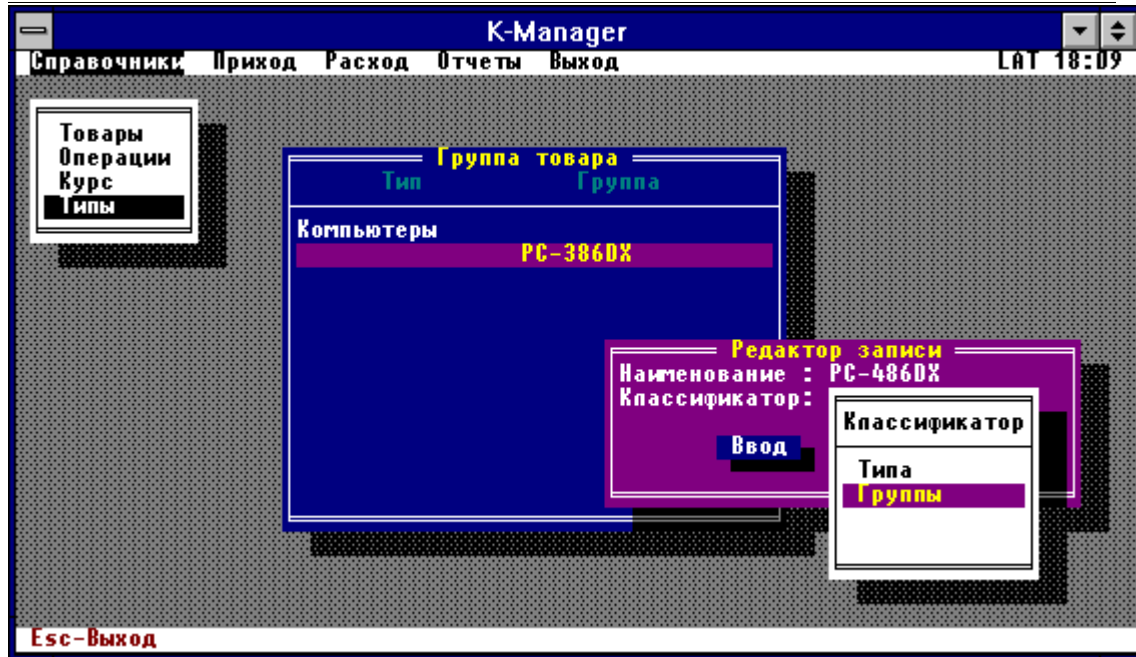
K-Manager

Справочники Приход Расход Отчеты Выход LAT 18:09

Товары
Операции
Курс
Типы

Группа товара
Тип Группа

Компьютеры
PC-386DX

Редактор записи
Наименование : PC-486DX
Классификатор:

Ввод

Классификатор

Типа
Группы

Esc-Выход